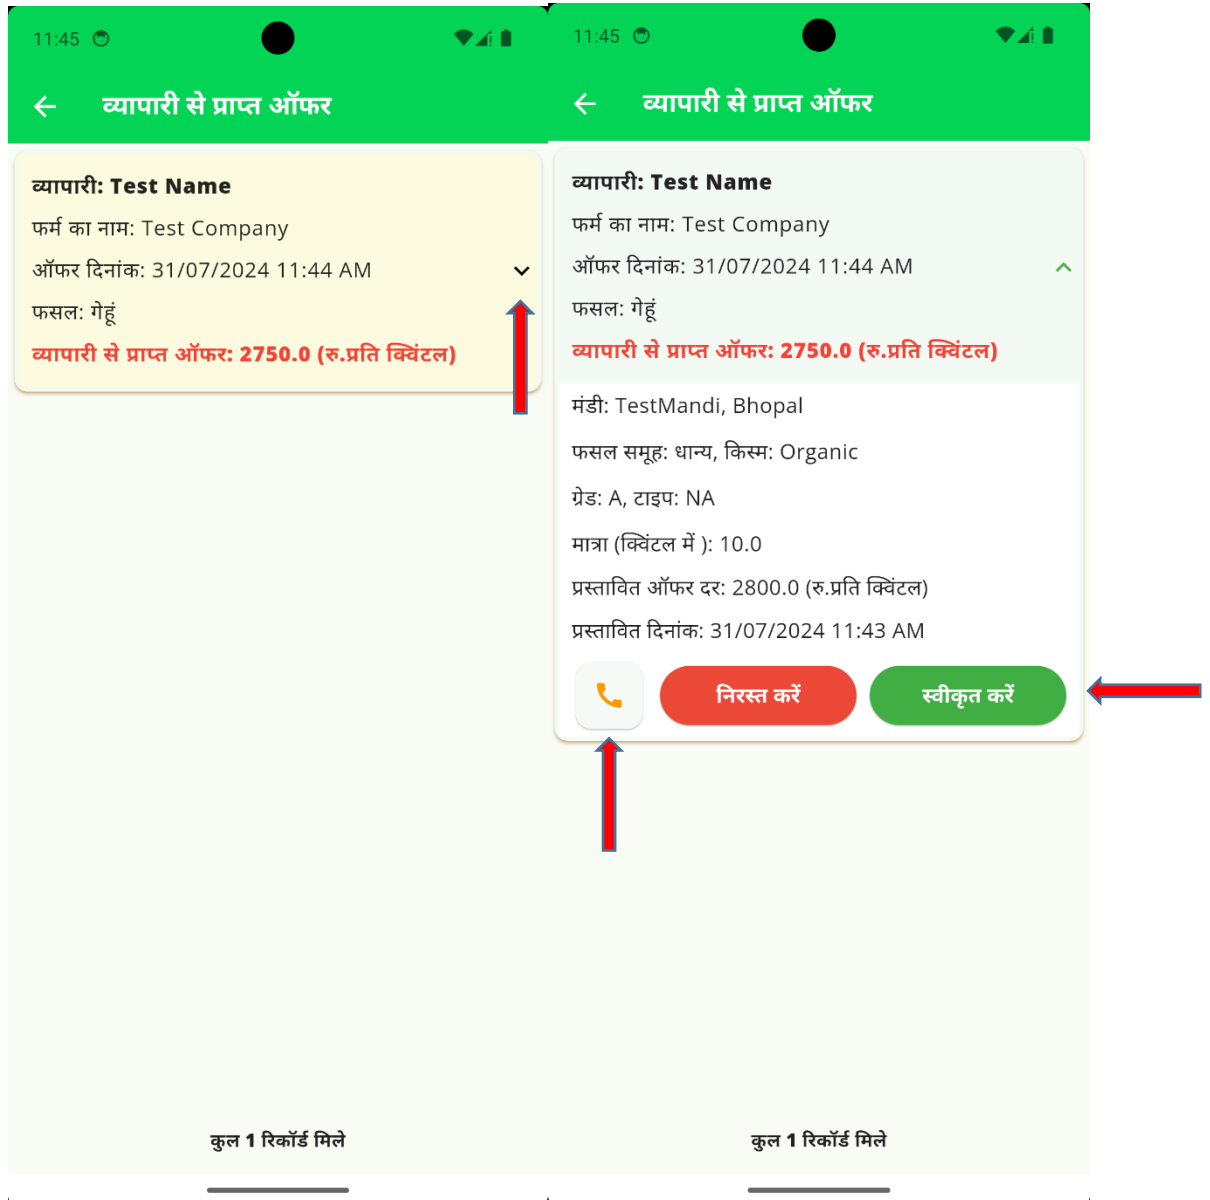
11:45

व्यापारी से प्राप्त ऑफर

व्यापारी: Test Name

फर्म का नाम: Test Company

ऑफर दिनांक: 31/07/2024 11:44 AM

फसल: गेहूं

व्यापारी से प्राप्त ऑफर: 2750.0 (रु.प्रति क्विंटल)

कुल 1 रिकॉर्ड मिले

11:45

व्यापारी से प्राप्त ऑफर

व्यापारी: Test Name

फर्म का नाम: Test Company

ऑफर दिनांक: 31/07/2024 11:44 AM

फसल: गेहूं

व्यापारी से प्राप्त ऑफर: 2750.0 (रु.प्रति क्विंटल)

मंडी: TestMandi, Bhopal

फसल समूह: धान्य, किस्म: Organic

ग्रेड: A, टाइप: NA

मात्रा (क्विंटल में ): 10.0

प्रस्तावित ऑफर दर: 2800.0 (रु.प्रति क्विंटल)

प्रस्तावित दिनांक: 31/07/2024 11:43 AM

निरस्त करें

स्वीकृत करें

कुल 1 रिकॉर्ड मिले